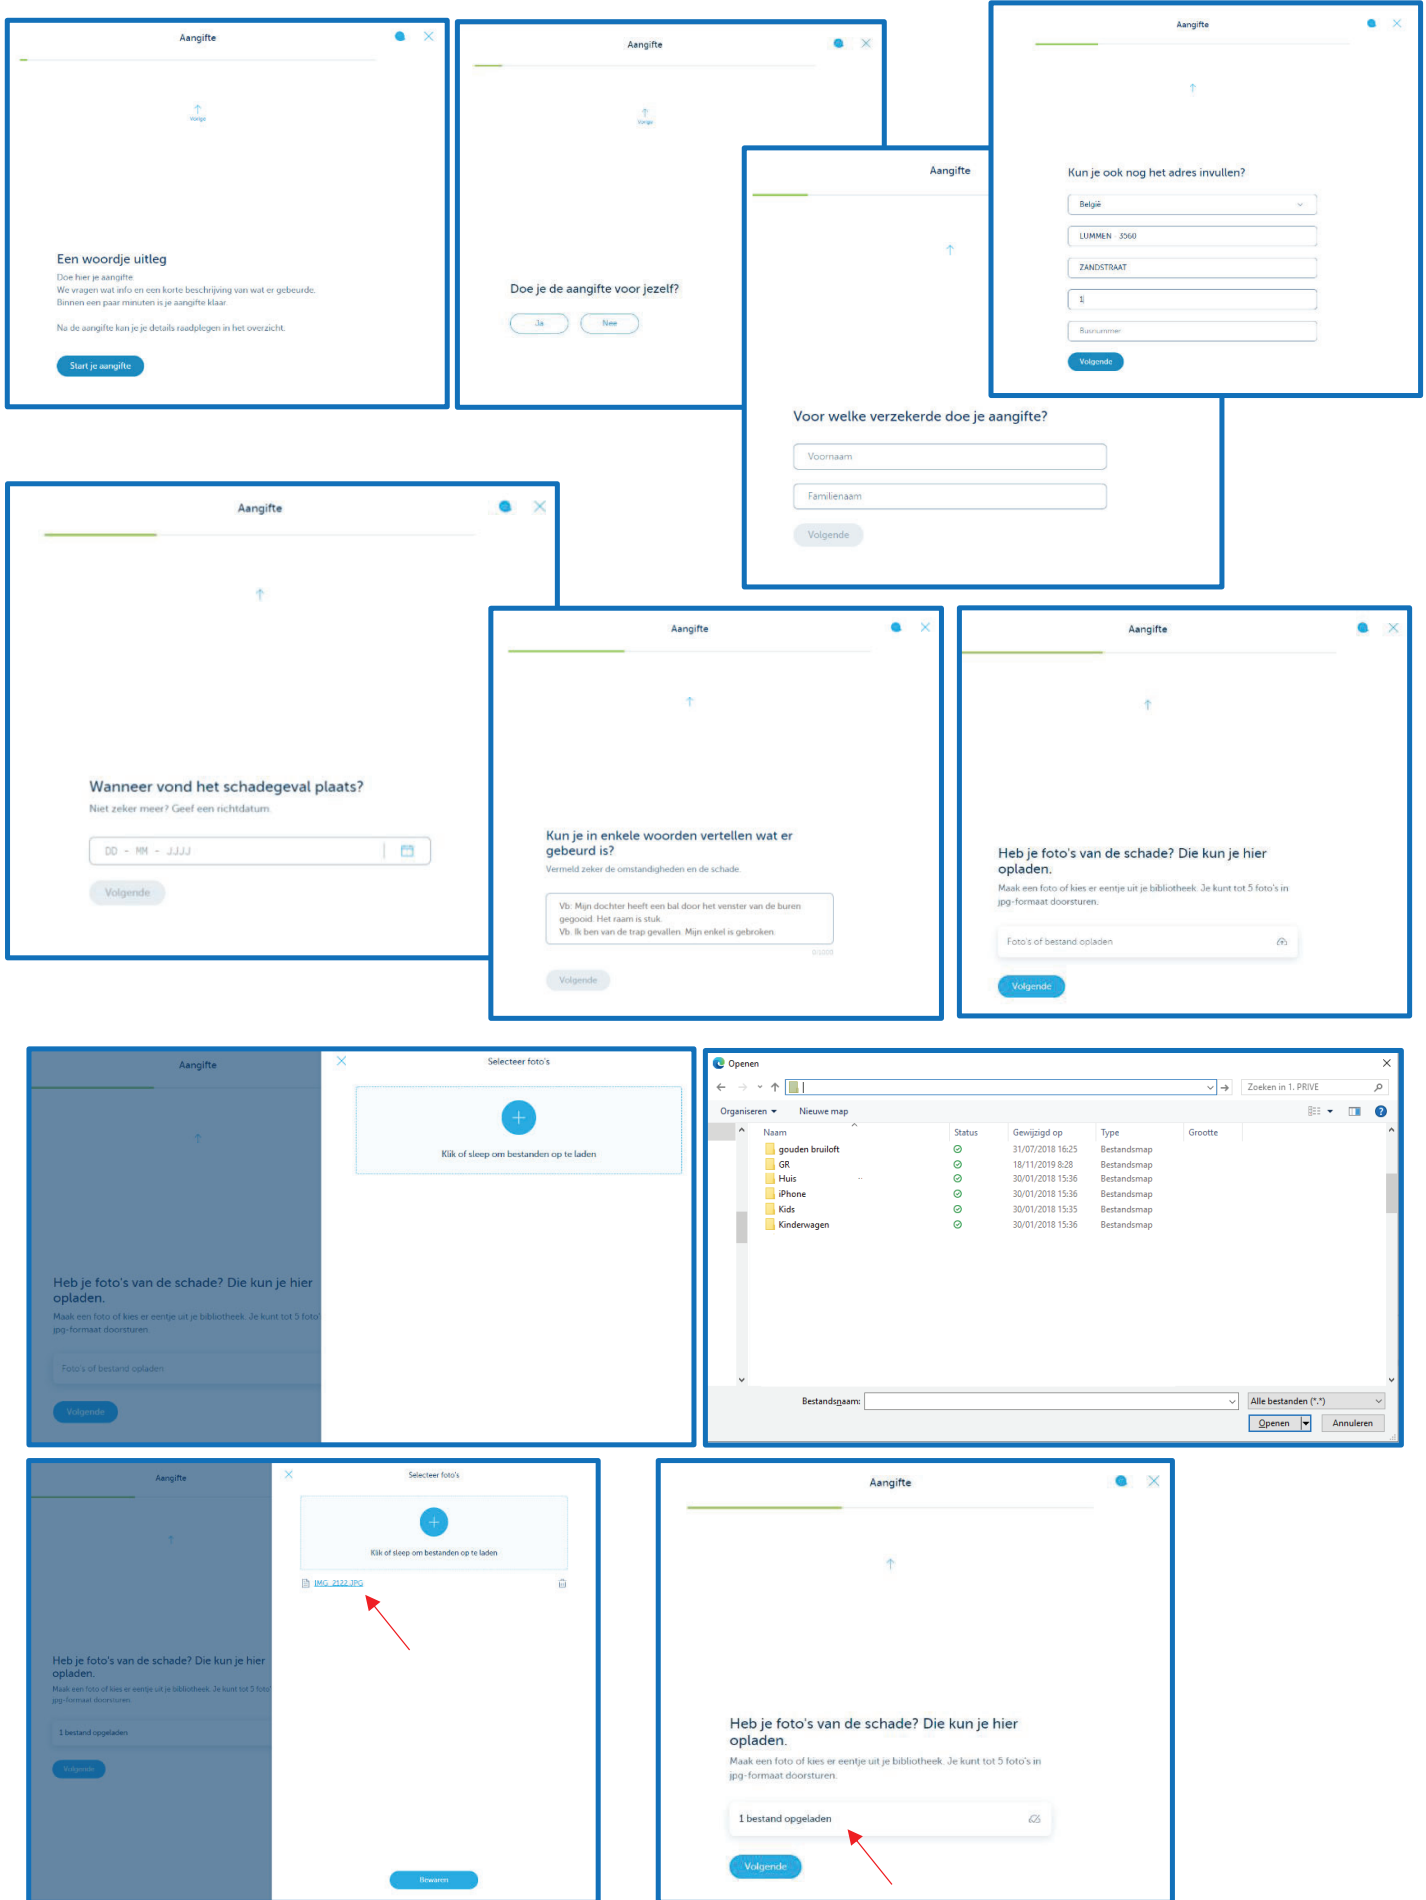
Aangifte

Vorige

Een woordje uitleg

Doe hier je aangifte
We vragen wat info en een korte beschrijving van wat er gebeurde.
Binnen een paar minuten is je aangifte klaar.

Na de aangifte kan je je details raadplegen in het overzicht.

Start je aangifte

Aangifte

Vorige

Doe je de aangifte voor jezelf?

Ja

Nee

Aangifte

Voor welke verzekerde doe je aangifte?

Voornaam

Familienaam

Volgende

Aangifte

Kun je ook nog het adres invullen?

België

LUMMEN - 3560

ZANDSTRAAT

1

Busnummer

Volgende

Aangifte

Wanneer vond het schadegeval plaats?

Niet zeker meer? Geef een richtdatum.

DD - MM - JJJJ

Volgende

Aangifte

Kun je in enkele woorden vertellen wat er gebeurd is?

Vermeld zeker de omstandigheden en de schade.

Vb: Mijn dochter heeft een bal door het venster van de buren gegooid. Het raam is stuk.
Vb. Ik ben van de trap gevallen. Mijn enkel is gebroken.

Volgende

Aangifte

Heb je foto's van de schade? Die kun je hier opladen.

Maak een foto of kies er eentje uit je bibliotheek. Je kunt tot 5 foto's in jpg-formaat doorsturen.

Foto's of bestand opladen

Volgende

Aangifte

Heb je foto's van de schade? Die kun je hier opladen.

Maak een foto of kies er eentje uit je bibliotheek. Je kunt tot 5 foto's in jpg-formaat doorsturen.

Foto's of bestand opladen

Volgende

Selecteer foto's

Klik of sleep om bestanden op te laden

Openen

Zoeken in 1. PRIVE

Organiseren

Nieuwe map

| Naam | Status | Gewijzigd op | Type | Grootte |
|---|---|---|---|---|
| gouden bruiloft | | 31/07/2018 16:25 | Bestandsmap | |
| GR | | 18/11/2019 8:28 | Bestandsmap | |
| Huis | | 30/01/2018 15:36 | Bestandsmap | |
| iPhone | | 30/01/2018 15:36 | Bestandsmap | |
| Kids | | 30/01/2018 15:35 | Bestandsmap | |
| Kinderwagen | | 30/01/2018 15:36 | Bestandsmap | |

Bestandsnaam:

Alle bestanden (*.*)

Openen

Annuleren

Aangifte

Heb je foto's van de schade? Die kun je hier opladen.

Maak een foto of kies er eentje uit je bibliotheek. Je kunt tot 5 foto's in jpg-formaat doorsturen.

1 bestand opgeladen

Volgende

Selecteer foto's

Klik of sleep om bestanden op te laden

IMG_2122.JPG

Bewaren

Aangifte

Heb je foto's van de schade? Die kun je hier opladen.

Maak een foto of kies er eentje uit je bibliotheek. Je kunt tot 5 foto's in jpg-formaat doorsturen.

1 bestand opgeladen

Volgende